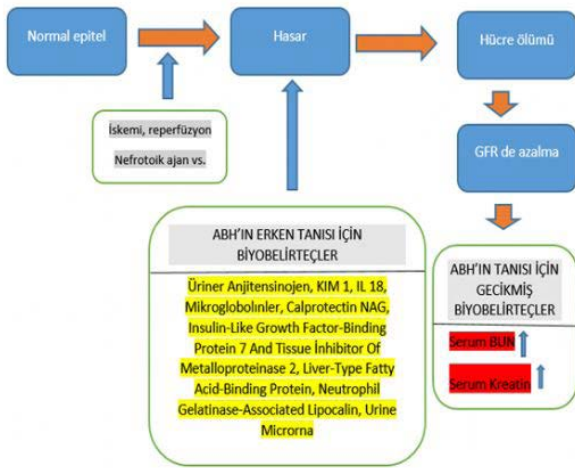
Normal epitel

Hasar

Hücre ölümü

İskemi, reperfüzyon

Nefrotoik ajan vs.

GFR de azalma

ABH'IN ERKEN TANISI İÇİN BİYOBELİRTEÇLER

Üriner Anjitensinojen, KIM 1, IL 18, Mikroglobolinler, Calprotectin NAG, Insulin-Like Growth Factor-Binding Protein 7 And Tissue İnhibitor Of Metalloproteinase 2, Liver-Type Fatty Acid-Binding Protein, Neutrophil Gelatinase-Associated Lipocalin, Urine Microrna

ABH'IN TANISI İÇİN GECİKMİŞ BİYOBELİRTEÇLER

Serum BUN

Serum Kreatin